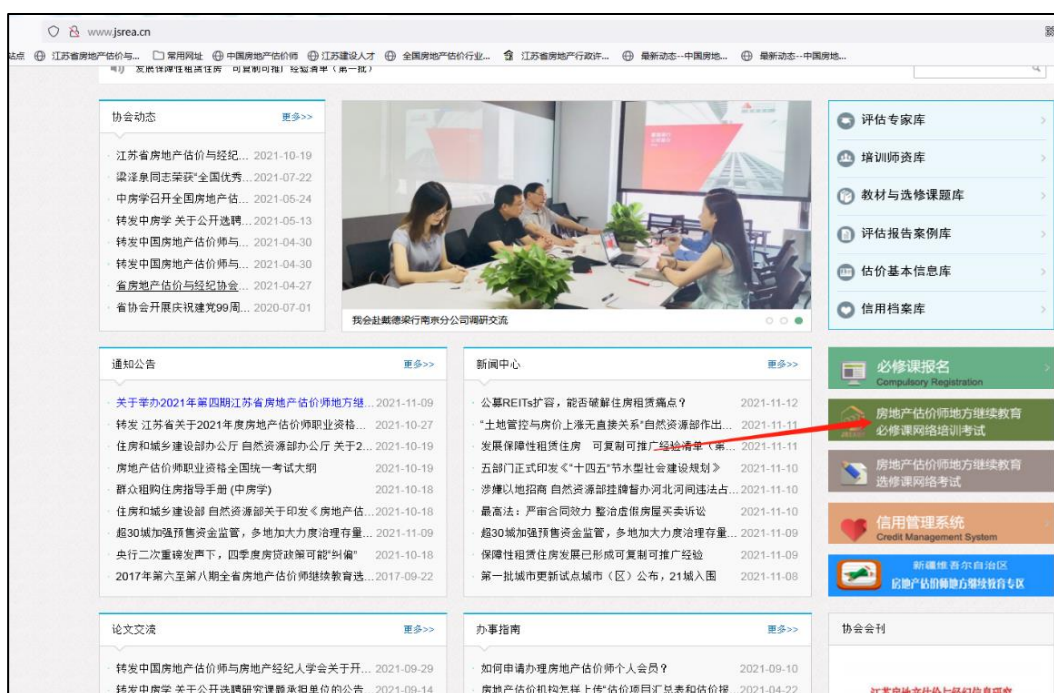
www.jsrea.cn

站点 江苏省房地产估价与... 常用网址 中国房地产估价师 江苏建设人才 全国房地产估价行业... 江苏省房地产行政许... 最新动态--中国房地... 最新动态--中国房地...

发展保障性租赁住房 可复制可推广经验清单（第一批）

协会动态 更多>>

江苏省房地产估价与经纪... 2021-10-19
梁泽泉同志荣获"全国优秀... 2021-07-22
中房学召开全国房地产估... 2021-05-24
转发中房学 关于公开选聘... 2021-05-13
转发中国房地产估价师与... 2021-04-30
转发中国房地产估价师与... 2021-04-30
省房地产估价与经纪协会... 2021-04-27
省协会开展庆祝建党99周... 2020-07-01

我会赴戴德梁行南京分公司调研交流

评估专家库
培训师资库
教材与选修课题库
评估报告案例库
估价基本信息库
信用档案库

通知公告 更多>>

关于举办2021年第四期江苏省房地产估价师地方继... 2021-11-09
转发 江苏省关于2021年度房地产估价师职业资格... 2021-10-27
住房和城乡建设部办公厅 自然资源部办公厅 关于2... 2021-10-19
房地产估价师职业资格全国统一考试大纲 2021-10-19
群众租购住房指导手册 (中房学) 2021-10-18
住房和城乡建设部 自然资源部关于印发《房地产估... 2021-10-18
超30城加强预售资金监管，多地加大力度治理存量... 2021-11-09
央行二次重磅发声下，四季度房贷政策可能"纠偏" 2021-10-18
2017年第六至第八期全省房地产估价师继续教育选... 2017-09-22

新闻中心 更多>>

公募REITs扩容，能否破解住房租赁痛点？ 2021-11-12
"土地管控与房价上涨无直接关系"自然资源部作出... 2021-11-11
发展保障性租赁住房 可复制可推广经验清单（第... 2021-11-11
五部门正式印发《"十四五"节水型社会建设规划》 2021-11-10
涉嫌以地招商 自然资源部挂牌督办河北河间违法占... 2021-11-10
最高法：严审合同效力 整治虚假房屋买卖诉讼 2021-11-10
超30城加强预售资金监管，多地加大力度治理存量... 2021-11-09
保障性租赁住房发展已形成可复制可推广经验 2021-11-09
第一批城市更新试点城市（区）公布，21城入围 2021-11-08

必修课报名
Compulsory Registration

房地产估价师地方继续教育
必修课网络培训考试

房地产估价师地方继续教育
选修课网络考试

信用管理系统
Credit Management System

新疆维吾尔自治区
房地产估价师地方继续教育专区

论文交流 更多>>

转发中国房地产估价师与房地产经纪人学会关于开... 2021-09-29
转发中房学 关于公开选聘研究课题承担单位的公告 2021-09-14

办事指南 更多>>

如何申请办理房地产估价师个人会员？ 2021-09-10
房地产估价机构怎样上传"估价项目汇总表和估价报... 2021-04-22

协会会刊

江苏房地产估价与经纪信息研究